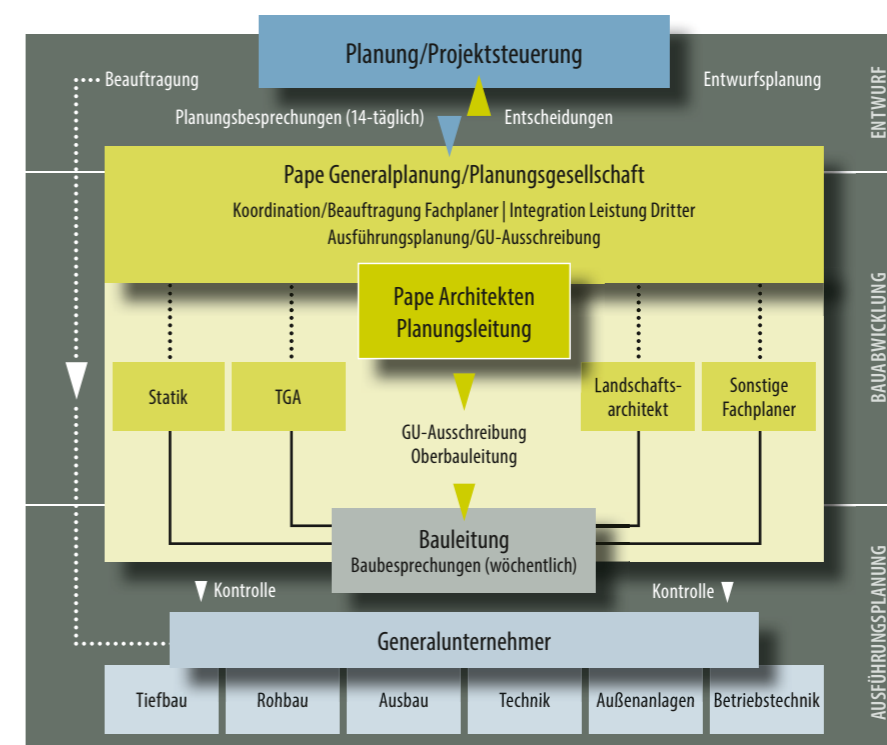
Planung/Projektsteuerung

Beauftragung

Entwurfsplanung

Planungsbesprechungen (14-täglich)

Entscheidungen

ENTWURF

Pape Generalplanung/Planungsgesellschaft

Koordination/Beauftragung Fachplaner | Integration Leistung Dritter

Ausführungsplanung/GU-Ausschreibung

Pape Architekten
Planungsleitung

Statik

TGA

Landschafts-architekt

Sonstige Fachplaner

GU-Ausschreibung
Oberbauleitung

BAUABWICKLUNG

Bauleitung
Baubesprechungen (wöchentlich)

Kontrolle

Kontrolle

Generalunternehmer

| Tiefbau | Rohbau | Ausbau | Technik | Außenanlagen | Betriebstechnik |
|---|---|---|---|---|---|

AUSFÜHRUNGSPLANUNG